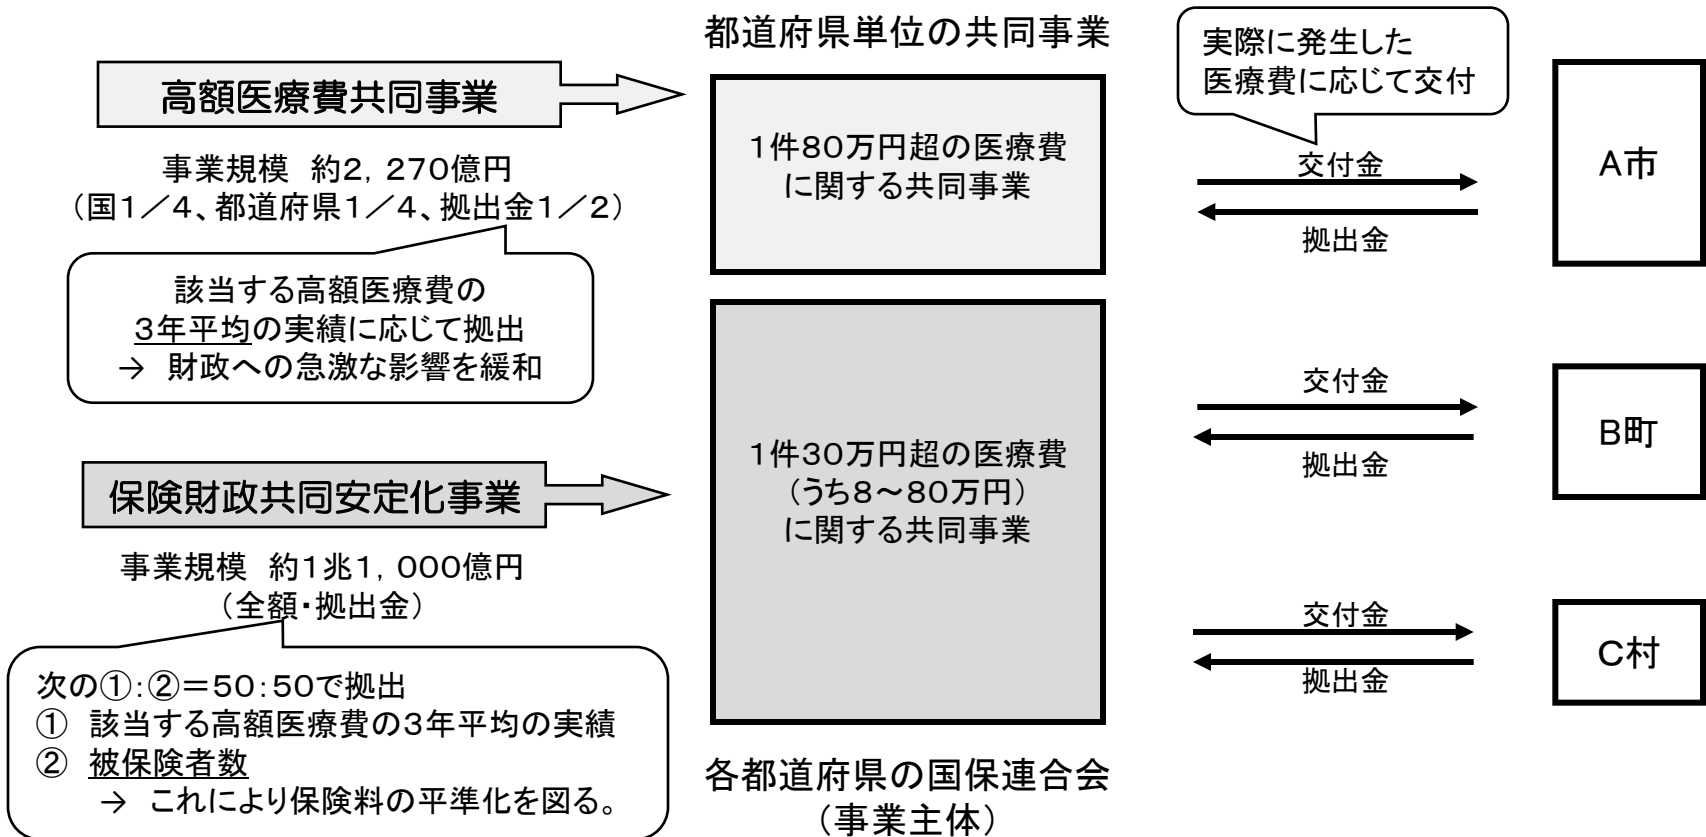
都道府県単位の共同事業

実際に発生した医療費に応じて交付

高額医療費共同事業

事業規模 約2，270億円
（国1／4、都道府県1／4、拠出金1／2）

該当する高額医療費の3年平均の実績に応じて拠出
→ 財政への急激な影響を緩和

1件80万円超の医療費に関する共同事業

交付金
拠出金

A市

保険財政共同安定化事業

事業規模 約1兆1，000億円
（全額・拠出金）

次の①：②＝50：50で拠出
① 該当する高額医療費の3年平均の実績
② 被保険者数
→ これにより保険料の平準化を図る。

1件30万円超の医療費
（うち8～80万円）
に関する共同事業

交付金
拠出金

B町

交付金
拠出金

C村

各都道府県の国保連合会
（事業主体）